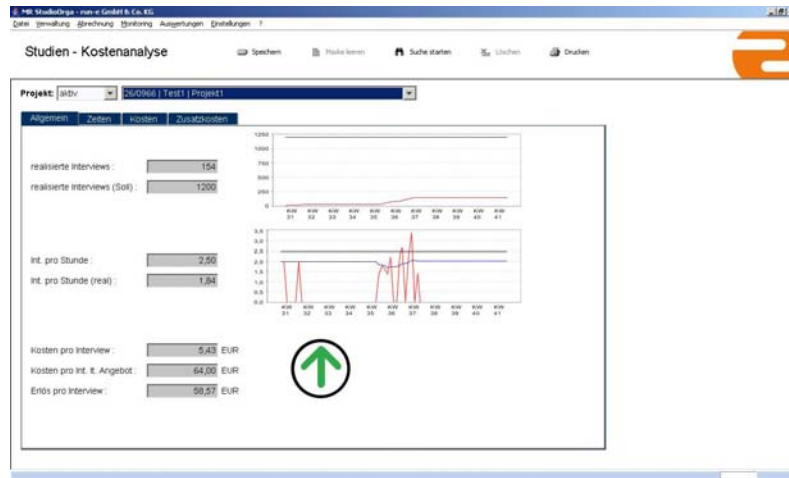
MR StudioOrga - msn-e GmbH & Co. KG

Datei Verwaltung Abrechnung Monitoring Auswertungen Einstellungen ?

Studien - Kostenanalyse

Speichern Maske leeren Suche starten Löschen Drucken

Projekt: aktiv 26/0968 | Test1 | Projekt1

Allgemein Zeiten Kosten Zusatzkosten

realisierte Interviews : 154

realisierte Interviews (Soll) : 1200

1250 1000 750 500 250 0

KW 31 KW 32 KW 33 KW 34 KW 35 KW 36 KW 37 KW 38 KW 39 KW 40 KW 41

Int. pro Stunde : 2,50

Int. pro Stunde (real) : 1,84

3,5 3,0 2,5 2,0 1,5 1,0 0,5 0,0

KW 31 KW 32 KW 33 KW 34 KW 35 KW 36 KW 37 KW 38 KW 39 KW 40 KW 41

Kosten pro Interview : 5,43 EUR

Kosten pro Int. lt. Angebot : 64,00 EUR

Erlös pro Interview : 58,57 EUR